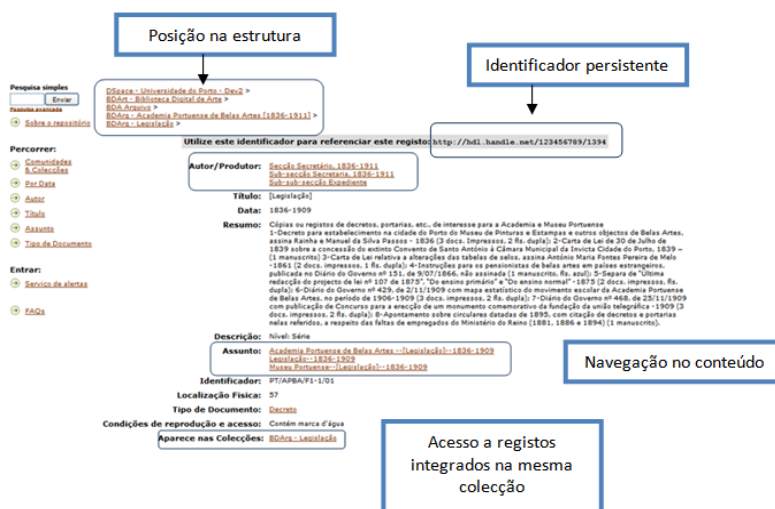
Posição na estrutura

Identificador persistente

Pesquisa simples

Enviar

Pesquisa avançada

Sobre o repositório

Percorrer:

Comunidades & Colecções

Por Data

Autor

Título

Assunto

Tipo de Documento

Entrar:

Serviço de alertas

FAQs

DSpace - Universidade do Porto - Dev2 >
BDArt - Biblioteca Digital de Arte >
BDA Arquivo >
BDArq - Academia Portuense de Belas Artes [1836-1911] >
BDArq - Legislação >

Utilize este identificador para referenciar este registo: http://hdl.handle.net/123456789/1394

| | |
|---|---|
| Autor/Produtor: | Secção Secretaria, 1836-1911 Sub-secção Secretaria, 1836-1911 Sub-sub-secção Expediente |
| Título: | [Legislação] |
| Data: | 1836-1909 |
| Resumo: | Cópias ou registos de decretos, portarias, etc., de interesse para a Academia e Museu Portuense 1-Decreto para estabelecimento na cidade do Porto do Museu de Pinturas e Estampas e outros objectos de Belas Artes, assina Rainha e Manuel da Silva Passos - 1836 (3 docs. Impressos, 2 fls. dupla); 2-Carta de Lei de 30 de Julho de 1839 sobre a concessão do extinto Convento de Santo António à Câmara Municipal da Invicta Cidade do Porto, 1839 – (1 manuscrito) 3-Carta de Lei relativa a alterações das tabelas de selos, assina António Maria Fontes Pereira de Melo -1861 (2 docs. impressos, 1 fls. dupla); 4-Instruções para os pensionistas de belas artes em países estrangeiros, publicada no Diário do Governo nº 151, de 9/07/1866, não assinada (1 manuscrito, fls. azul); 5-Separa de "Ultima redacção do projecto de lei nº 107 de 1875", "Do ensino primário" e "Do ensino normal" -1875 (2 docs. impressos, fls. dupla); 6-Diário do Governo nº 429, de 2/11/1909 com mapa estatístico do movimento escolar da Academia Portuense de Belas Artes, no período de 1906-1909 (3 docs. impressos, 2 fls. dupla); 7-Diário do Governo nº 468, de 25/11/1909 com publicação de Concurso para a erecção de um monumento comemorativo da fundação da união telegráfica -1909 (3 docs. impressos, 2 fls. dupla); 8-Apontamento sobre circulares datadas de 1895, com citação de decretos e portarias nelas referidos, a respeito das faltas de empregados do Ministério do Reino (1881, 1886 e 1894) (1 manuscrito). |
| Descrição: | Nível: Série |
| Assunto: | Academia Portuense de Belas Artes--[Legislação]--1836-1909 Legislação--1836-1909 Museu Portuense--[Legislação]--1836-1909 |
| Identificador: | PT/APBA/F1-1/01 |
| Localização Física: | 57 |
| Tipo de Documento: | Decreto |
| Condições de reprodução e acesso: | Contém marca d'água |
| Aparece nas Colecções: | BDArq - Legislação |

Navegação no conteúdo

Acesso a registos integrados na mesma colecção